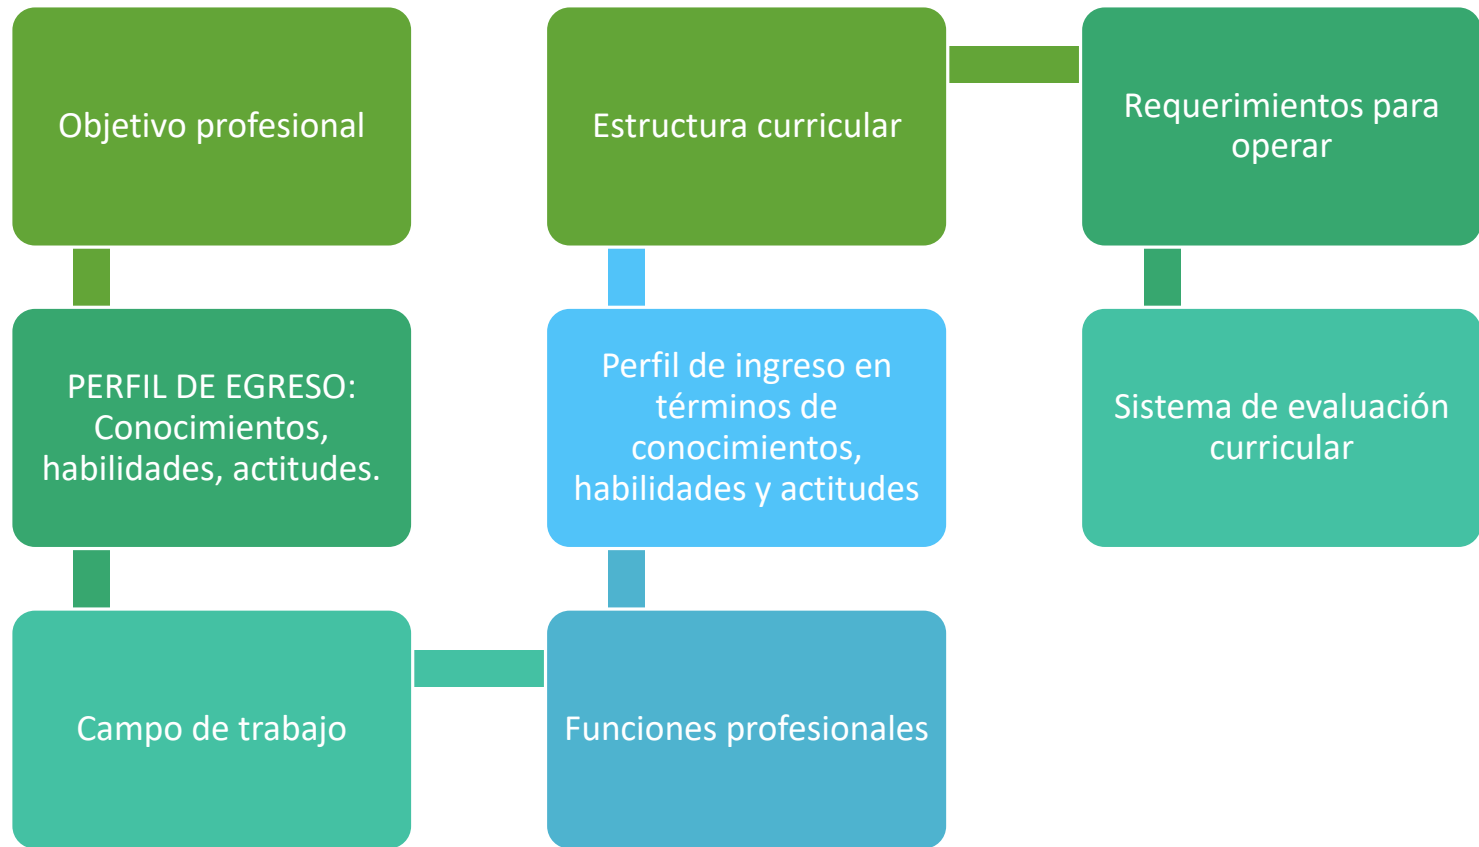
Objetivo profesional

PERFIL DE EGRESO: Conocimientos, habilidades, actitudes.

Campo de trabajo

Funciones profesionales

Perfil de ingreso en términos de conocimientos, habilidades y actitudes

Estructura curricular

Requerimientos para operar

Sistema de evaluación curricular